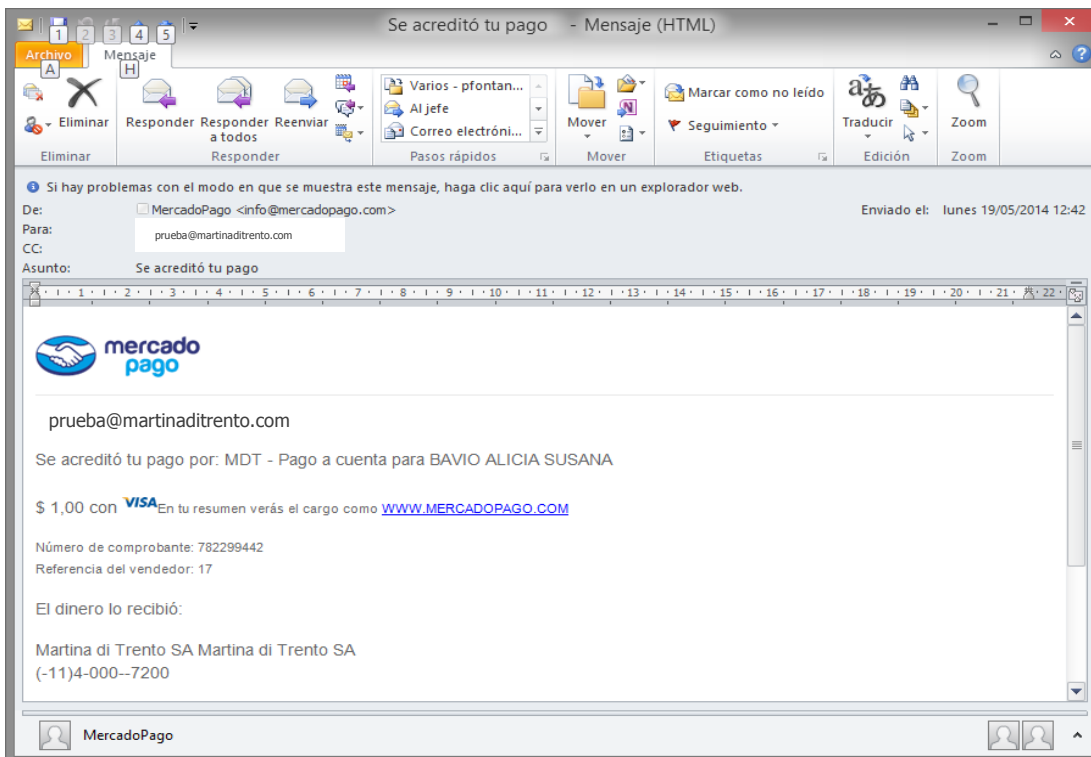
1 2 3 4 5

Se acreditó tu pago - Mensaje (HTML)

Archivo A
Mensaje H

Eliminar
Responder
Responder a todos
Reenviar
Varios - pfontan...
Al jefe
Correo electróni...
Mover
Marcar como no leído
Seguimiento
Traducir
Zoom

Eliminar
Responder
Pasos rápidos
Mover
Etiquetas
Edición
Zoom

Si hay problemas con el modo en que se muestra este mensaje, haga clic aquí para verlo en un explorador web.

De: MercadoPago <info@mercadopago.com>
Enviado el: lunes 19/05/2014 12:42
Para: prueba@martinaditrento.com
CC:
Asunto: Se acreditó tu pago

1 2 3 4 5 6 7 8 9 10 11 12 13 14 15 16 17 18 19 20 21 22

mercado pago

prueba@martinaditrento.com

Se acreditó tu pago por: MDT - Pago a cuenta para BAVIO ALICIA SUSANA

$ 1,00 con VISA En tu resumen verás el cargo como WWW.MERCADOPAGO.COM

Número de comprobante: 782299442
Referencia del vendedor: 17

El dinero lo recibió:

Martina di Trento SA Martina di Trento SA
(-11)4-000--7200

MercadoPago